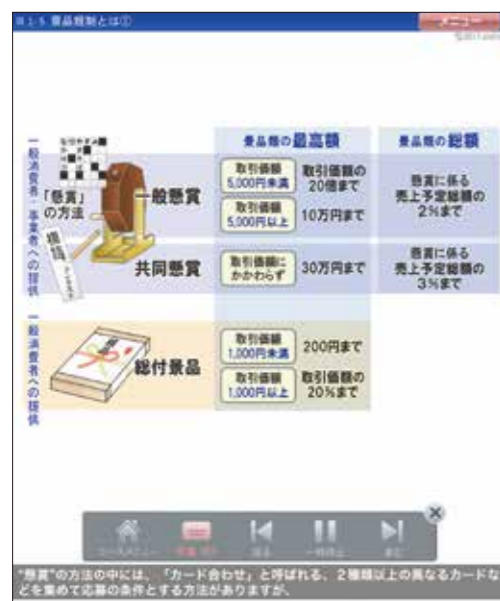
1-5 景品規制とは①

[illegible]

一般消費者・事業者への提供

「懸賞」の方法

一般懸賞

共同懸賞

一般消費者への提供

総付景品

| | 景品類の最高額 | | 景品類の総額 |
|---|---|---|---|
| 一般懸賞 | 取引価額 5,000円未満 | 取引価額の20倍まで | 懸賞に係る売上予定総額の2%まで |
| | 取引価額 5,000円以上 | 10万円まで | |
| 共同懸賞 | 取引価額にかかわらず | 30万円まで | 懸賞に係る売上予定総額の3%まで |
| 総付景品 | 取引価額 1,000円未満 | 200円まで | |
| | 取引価額 1,000円以上 | 取引価額の20%まで | |

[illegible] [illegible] 戻る 一時停止 次に

"懸賞"の方法の中には、「カード合わせ」と呼ばれる、2種類以上の異なるカードなどを集めて応募の条件とする方法がありますが、